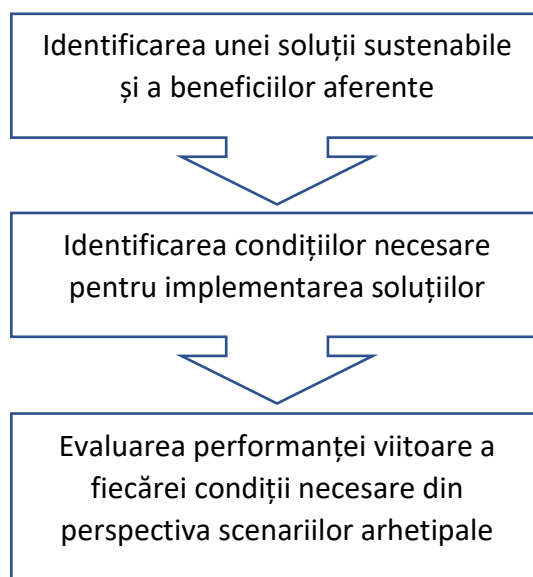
Identificarea unei soluții sustenabile și a beneficiilor aferente

Identificarea condițiilor necesare pentru implementarea soluțiilor

Evaluarea performanței viitoare a fiecărei condiții necesare din perspectiva scenariilor arhetipale